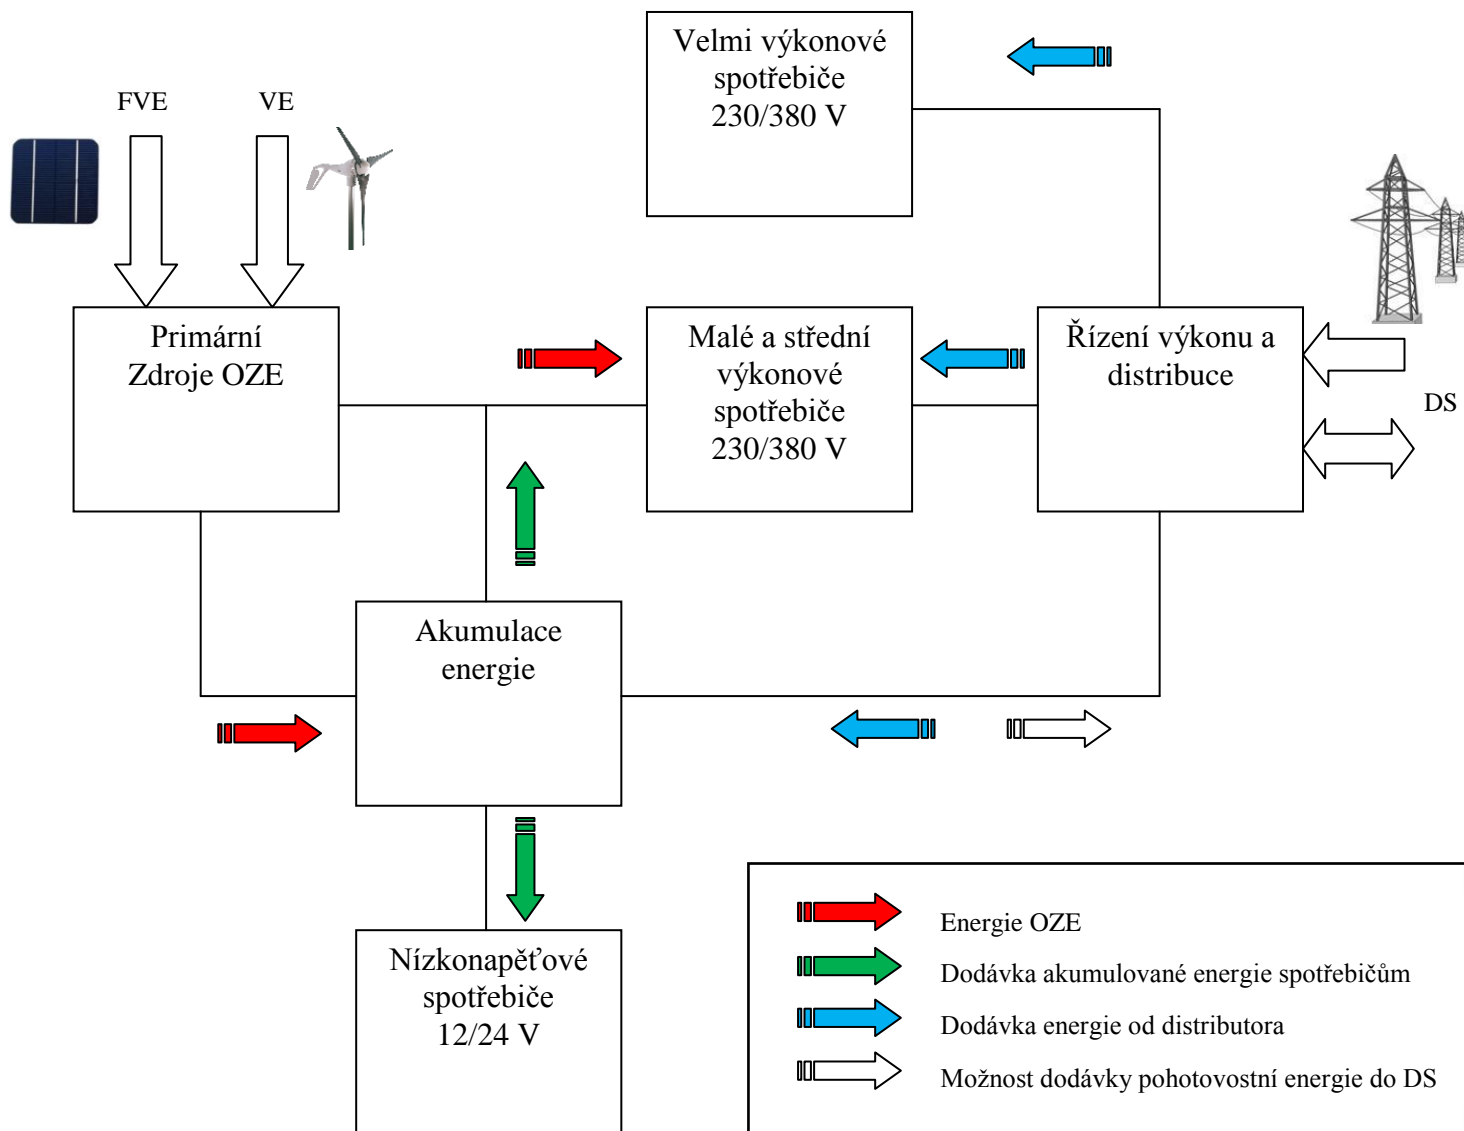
Velmi výkonové spotřebiče 230/380 V

FVE

VE

Primární Zdroje OZE

Malé a střední výkonové spotřebiče 230/380 V

Řízení výkonu a distribuce

DS

Akumulace energie

Nízkonapěťové spotřebiče 12/24 V

Energie OZE

Dodávka akumulované energie spotřebičům

Dodávka energie od distributora

Možnost dodávky pohotovostní energie do DS